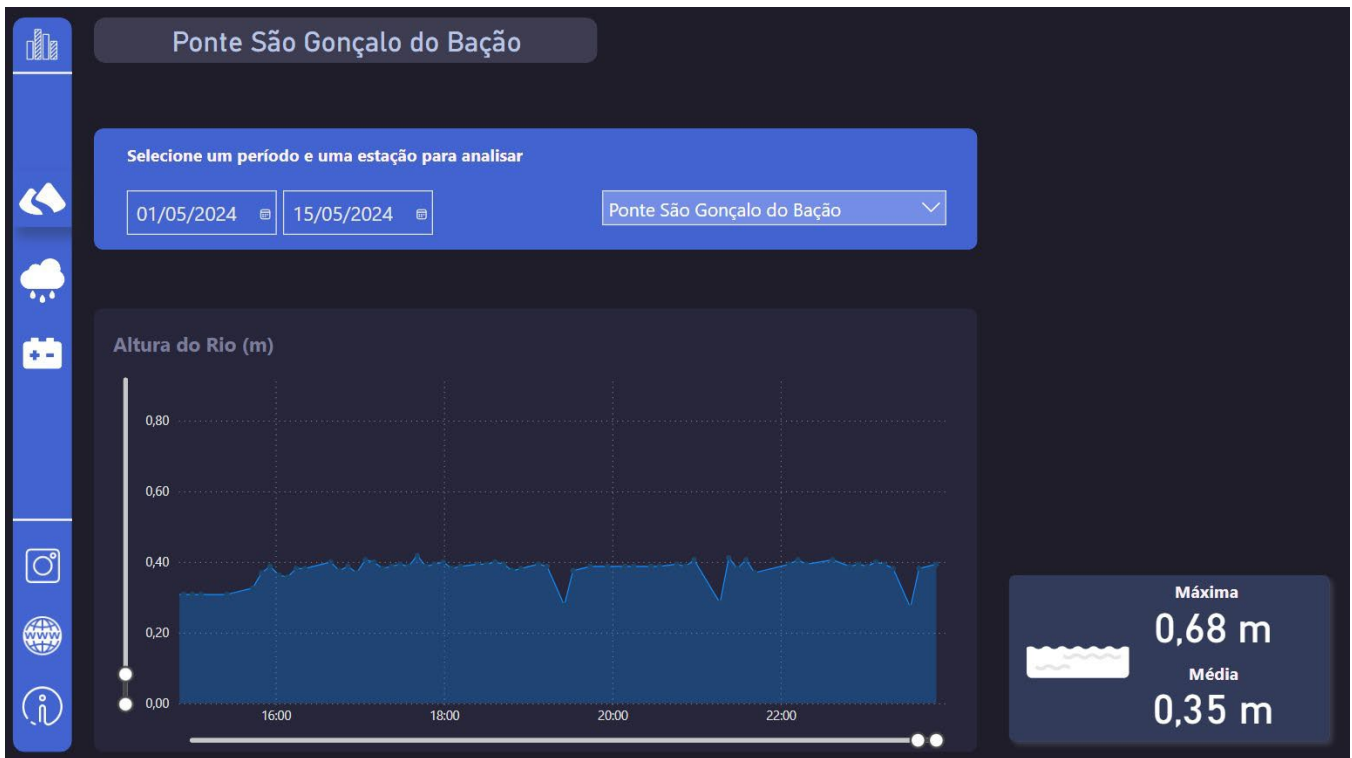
Ponte São Gonçalo do Bação

Selecione um período e uma estação para analisar

01/05/2024

15/05/2024

Ponte São Gonçalo do Bação

Altura do Rio (m)

0,80

0,60

0,40

0,20

0,00

16:00

18:00

20:00

22:00

Máxima

0,68 m

Média

0,35 m